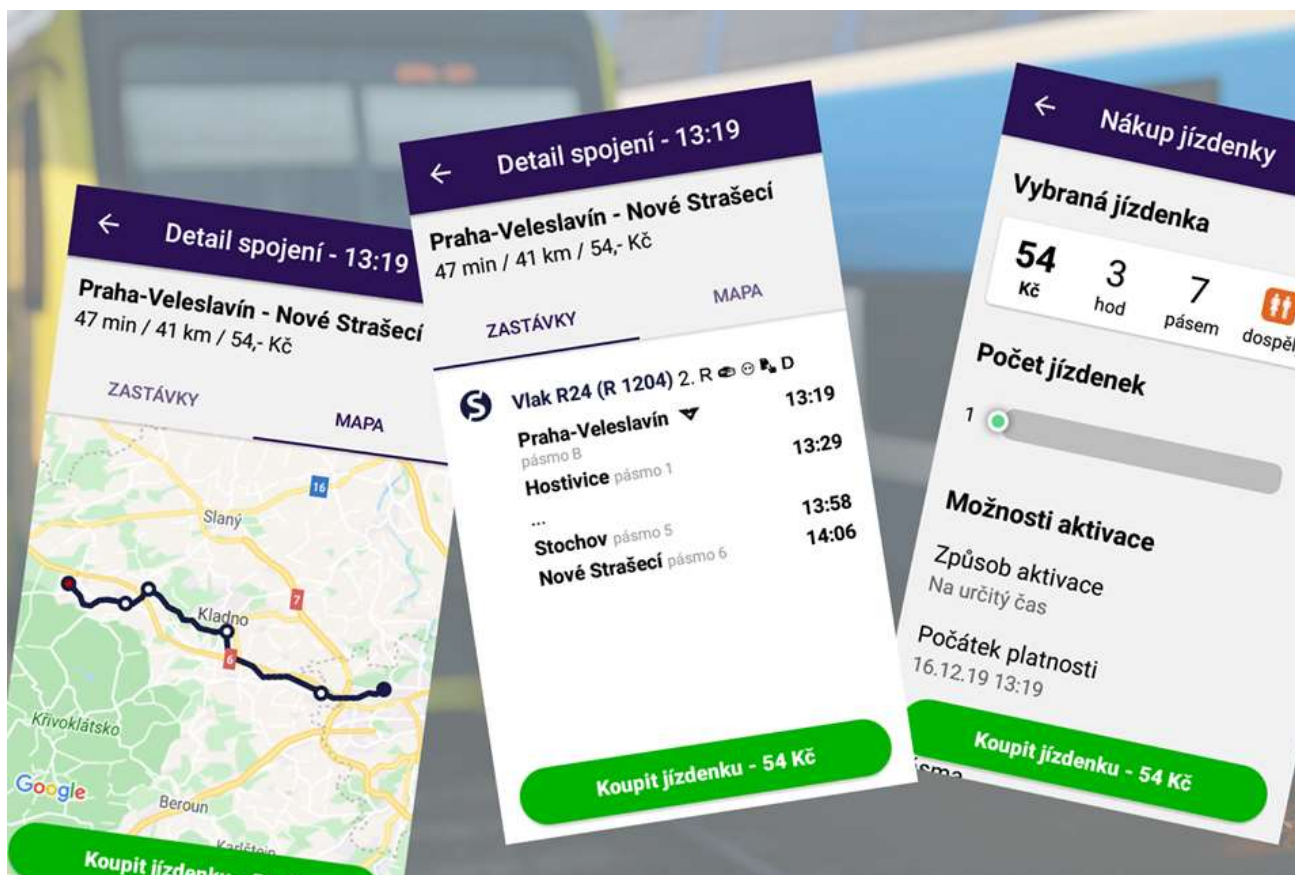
← Detail spojení - 13:19

Praha-Veleslavín - Nové Strašecí
47 min / 41 km / 54,- Kč

ZASTÁVKY

MAPA

16

Slaný

7

Kladno

6

Křivoklátsko

Google

Beroun

Karlštejn

Koupit jízdenku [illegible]

← Detail spojení - 13:19

Praha-Veleslavín - Nové Strašecí
47 min / 41 km / 54,- Kč

ZASTÁVKY

MAPA

Vlak R24 (R 1204) 2. R D

Praha-Veleslavín 13:19
pásmo B

Hostivice pásmo 1 13:29

...

Stochov pásmo 5 13:58

Nové Strašecí pásmo 6 14:06

Koupit jízdenku - 54 Kč

← Nákup jízdenky

Vybraná jízdenka

54 Kč | 3 hod | 7 pásem | dospěl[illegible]

Počet jízdenek

1

Možnosti aktivace

Způsob aktivace
Na určitý čas

Počátek platnosti
16.12.19 13:19

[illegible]sma

Koupit jízdenku - 54 Kč